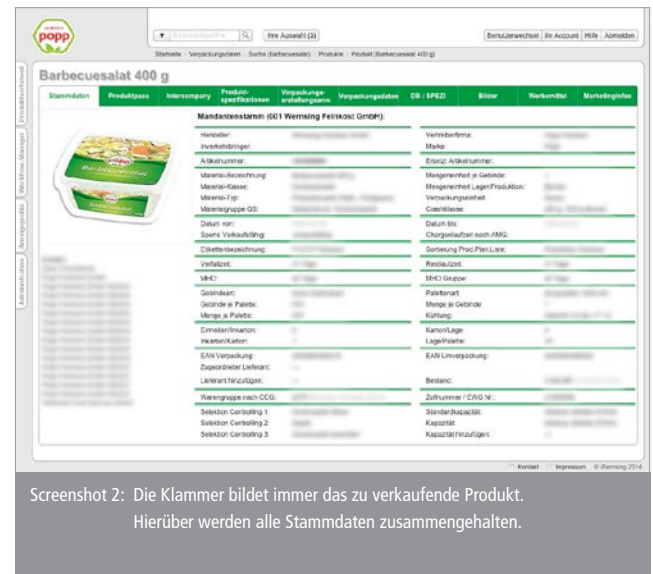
popp

Schnellsuche | Ihre Auswahl (3) | Benutzerwechsel | Ihr Account | Hilfe | Abmelden

Startseite › Verpackungsdaten › Suche (Barbecuesalat) › Produkte › Produkt (Barbecuesalat 400 g)

Produktfreund | Workflow Manager | Anfrageprofile | Administration

Barbecuesalat 400 g

| Stammdaten | Produktpass | Intercompany | Produktspezifikationen | Verpackungserstellungsanw. | Verpackungsdaten | DB / SPEZI | Bilder | Werbemittel | Marketinginfos |
|---|---|---|---|---|---|---|---|---|---|

Mandantenstamm (001 Wernsing Feinkost GmbH):

| | | | |
|---|---|---|---|
| Hersteller: | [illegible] | Vertriebsfirma: | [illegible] |
| Inverkehrbringer: | | Marke: | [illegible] |
| Artikelnummer: | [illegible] | Ersetzt Artikelnummer: | |
| Material-Bezeichnung: | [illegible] | Mengeneinheit je Gebinde: | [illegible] |
| Material-Klasse: | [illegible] | Mengeneinheit Lager/Produktion: | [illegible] |
| Material-Typ: | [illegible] | Verpackungseinheit: | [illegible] |
| Materialgruppe QS: | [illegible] | Clashklasse: | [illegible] |
| Datum von: | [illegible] | Datum bis: | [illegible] |
| Sperre Verkaufsfähig: | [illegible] | Chargenaufzeit nach AMG: | |
| Etikettenbezeichnung: | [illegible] | Sortierung Prod.Plan Liste: | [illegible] |
| Verfallzeit: | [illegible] | Restlaufzeit: | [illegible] |
| MHD: | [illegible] | MHD Gruppe: | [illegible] |
| Gebindeart: | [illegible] | Palettenart: | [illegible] |
| Gebinde je Palette: | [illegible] | Menge je Gebinde: | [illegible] |
| Menge je Palette: | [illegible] | Kühlung: | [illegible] |
| Einheiten/Inkarton: | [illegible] | Karton/Lage: | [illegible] |
| Inkarton/Karton: | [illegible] | Lage/Palette: | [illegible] |
| EAN Verpackung: | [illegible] | EAN Umverpackung: | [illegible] |
| Zugeordneter Lieferant: | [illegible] | | |
| Lieferant hinzufügen: | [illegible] | Bestand: | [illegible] |
| Warengruppe nach CCG: | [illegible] | Zollnummer / EWG Nr.: | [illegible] |
| Selektion Controlling 1: | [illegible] | Standardkapazität: | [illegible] |
| Selektion Controlling 2: | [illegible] | Kapazität: | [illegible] |
| Selektion Controlling 3: | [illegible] | Kapazität hinzufügen: | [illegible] |

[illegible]

Kontakt | Impressum | © Wernsing 2014

Screenshot 2: Die Klammer bildet immer das zu verkaufende Produkt. Hierüber werden alle Stammdaten zusammengehalten.